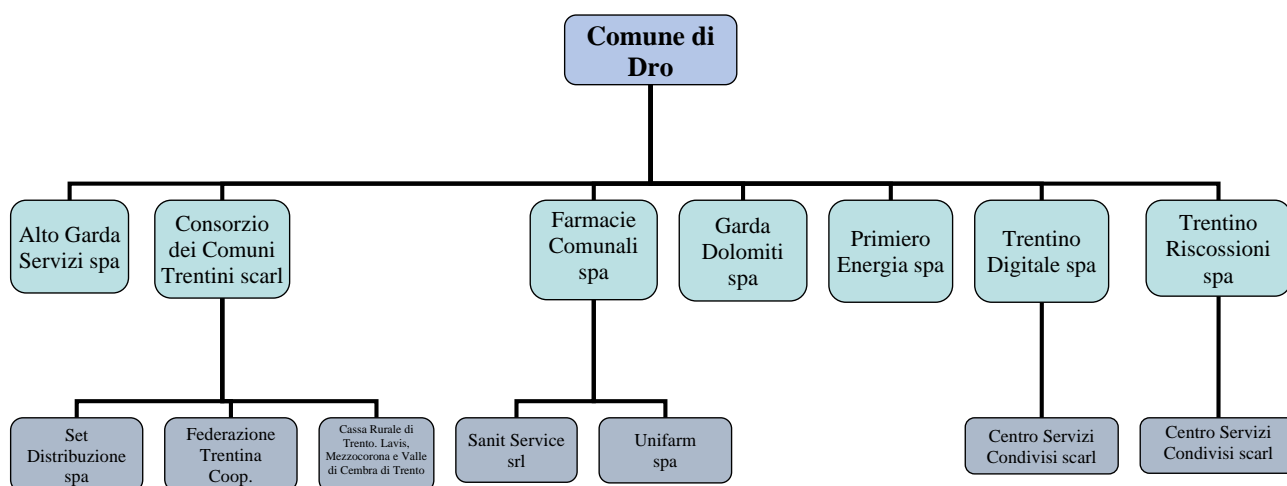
Comune di Dro

Alto Garda Servizi spa

Consorzio dei Comuni Trentini scarl

Farmacie Comunali spa

Garda Dolomiti spa

Primiero Energia spa

Trentino Digitale spa

Trentino Riscossioni spa

Set Distribuzione spa

Federazione Trentina Coop.

Cassa Rurale di Trento. Lavis, Mezzocorona e Valle di Cembra di Trento

Sanit Service srl

Unifarm spa

Centro Servizi Condivisi scarl

Centro Servizi Condivisi scarl